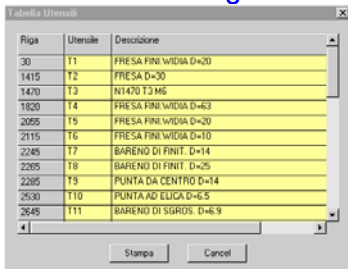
Tabella Utensili

| Riga | Utensile | Descrizione |
|---|---|---|
| 30 | T1 | FRESA FINI.WIDIA D=20 |
| 1415 | T2 | FRESA D=30 |
| 1470 | T3 | N1470 T3 M6 |
| 1820 | T4 | FRESA FINI.WIDIA D=63 |
| 2055 | T5 | FRESA FINI.WIDIA D=20 |
| 2115 | T6 | FRESA FINI.WIDIA D=10 |
| 2245 | T7 | BARENO DI FINIT. D=14 |
| 2265 | T8 | BARENO DI FINIT. D=25 |
| 2285 | T9 | PUNTA DA CENTRO D=14 |
| 2530 | T10 | PUNTA AD ELICA D=6.5 |
| 2645 | T11 | BARENO DI SGROS. D=6.9 |

Stampa Cancel